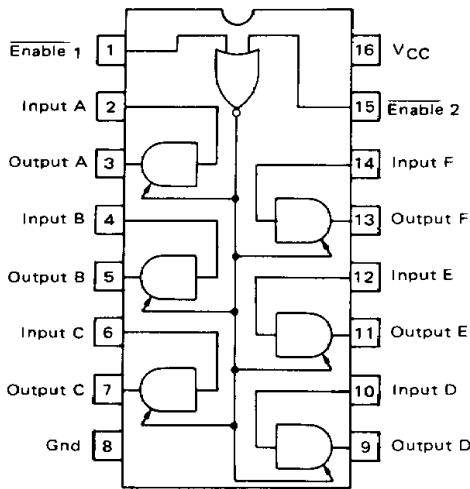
$\overline{\text{Enable 1}}$ 1
Input A 2
Output A 3
Input B 4
Output B 5
Input C 6
Output C 7
Gnd 8
16 $V_{CC}$
15 $\overline{\text{Enable 2}}$
14 Input F
13 Output F
12 Input E
11 Output E
10 Input D
9 Output D